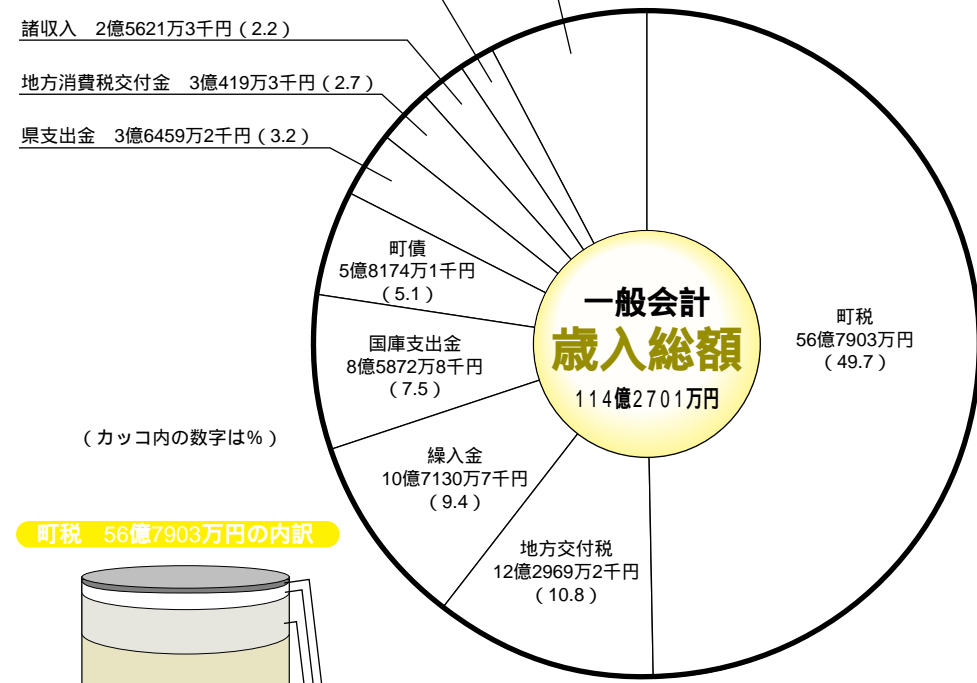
諸収入　2億5621万3千円（2.2）

地方消費税交付金　3億419万3千円（2.7）

県支出金　3億6459万2千円（3.2）

町債
5億8174万1千円
（5.1）

国庫支出金
8億5872万8千円
（7.5）

一般会計
歳入総額
114億2701万円

町税
56億7903万円
（49.7）

（カッコ内の数字は％）

繰入金
10億7130万7千円
（9.4）

地方交付税
12億2969万2千円
（10.8）

町税　56億7903万円の内訳